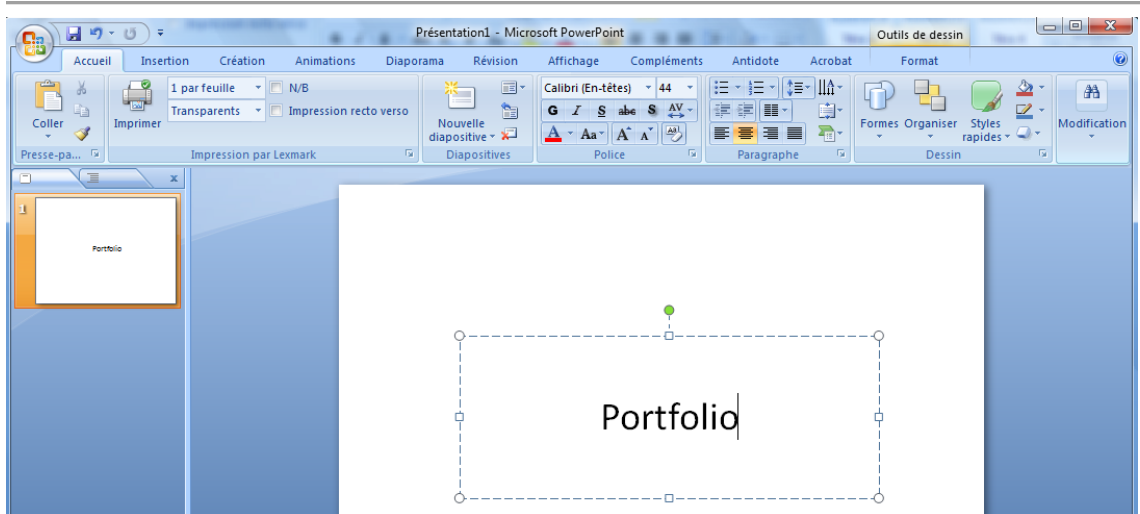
Présentation1 - Microsoft PowerPoint

Outils de dessin

Accueil Insertion Création Animations Diaporama Révision Affichage Compléments Antidote Acrobat Format

Coller

Presse-pa...

Imprimer

1 par feuille

N/B

Transparents

Impression recto verso

Impression par Lexmark

Nouvelle diapositive

Diapositives

Calibri (En-têtes)

44

G I S abc S AV

A Aa A A

Police

Paragraphe

Formes Organiser Styles rapides

Dessin

Modification

1

Portfolio

Portfolio